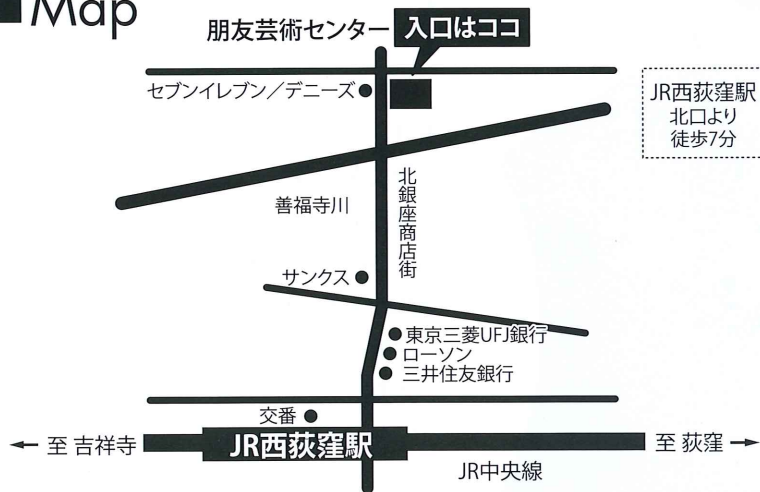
Map

朋友芸術センター 入口はココ

セブンイレブン／デニーズ

JR西荻窪駅
北口より
徒歩7分

善福寺川

北銀座商店街

サンクス

東京三菱UFJ銀行
ローソン
三井住友銀行

交番

← 至 吉祥寺

JR西荻窪駅

至 荻窪 →

JR中央線